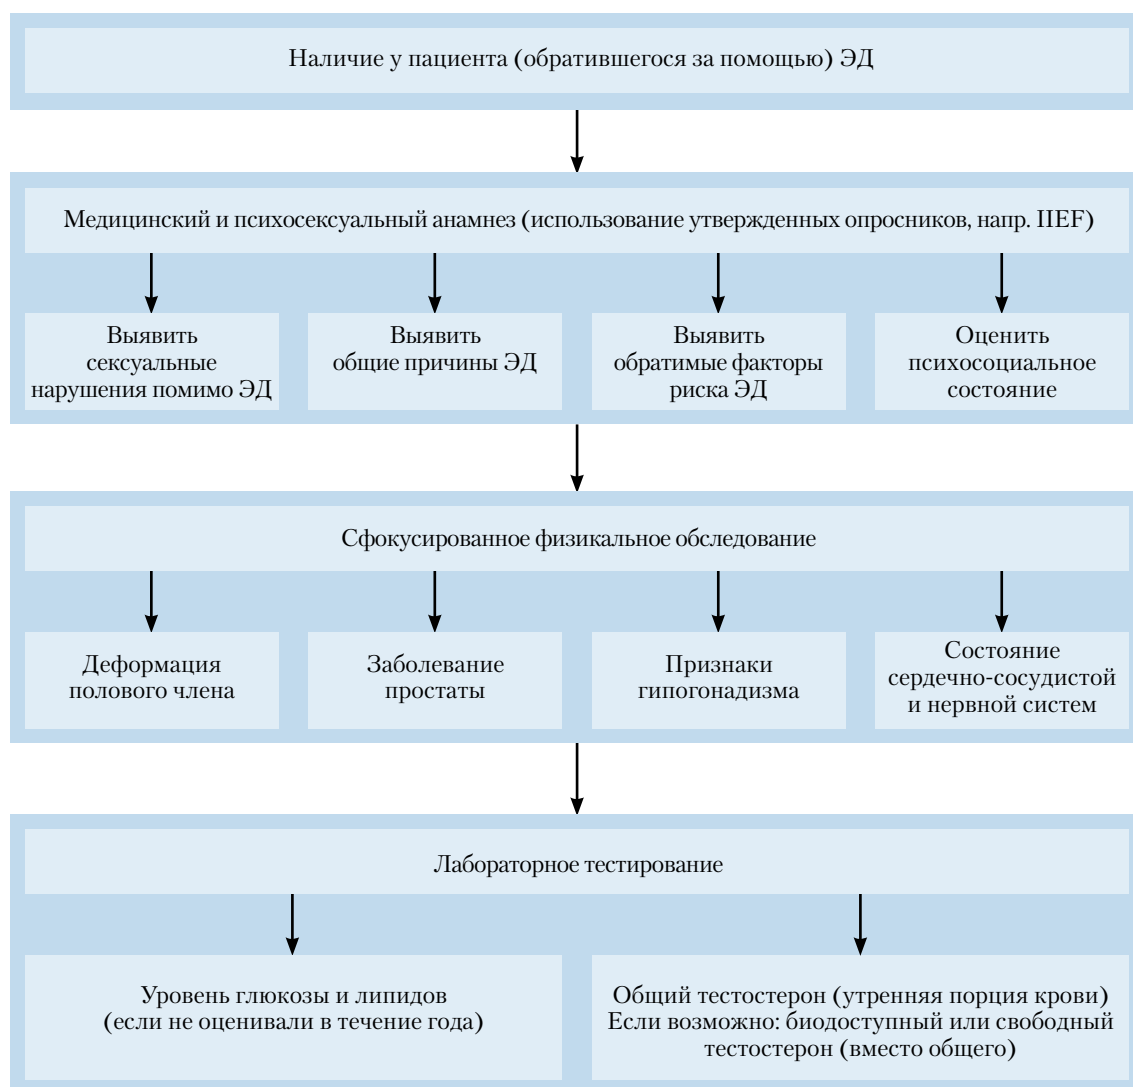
Наличие у пациента (обратившегося за помощью) ЭД

Медицинский и психосексуальный анамнез (использование утвержденных опросников, напр. IIEF)

Выявить сексуальные нарушения помимо ЭД

Выявить общие причины ЭД

Выявить обратимые факторы риска ЭД

Оценить психосоциальное состояние

Сфокусированное физикальное обследование

Деформация полового члена

Заболевание простаты

Признаки гипогонадизма

Состояние сердечно-сосудистой и нервной систем

Лабораторное тестирование

Уровень глюкозы и липидов (если не оценивали в течение года)

Общий тестостерон (утренняя порция крови) Если возможно: биодоступный или свободный тестостерон (вместо общего)